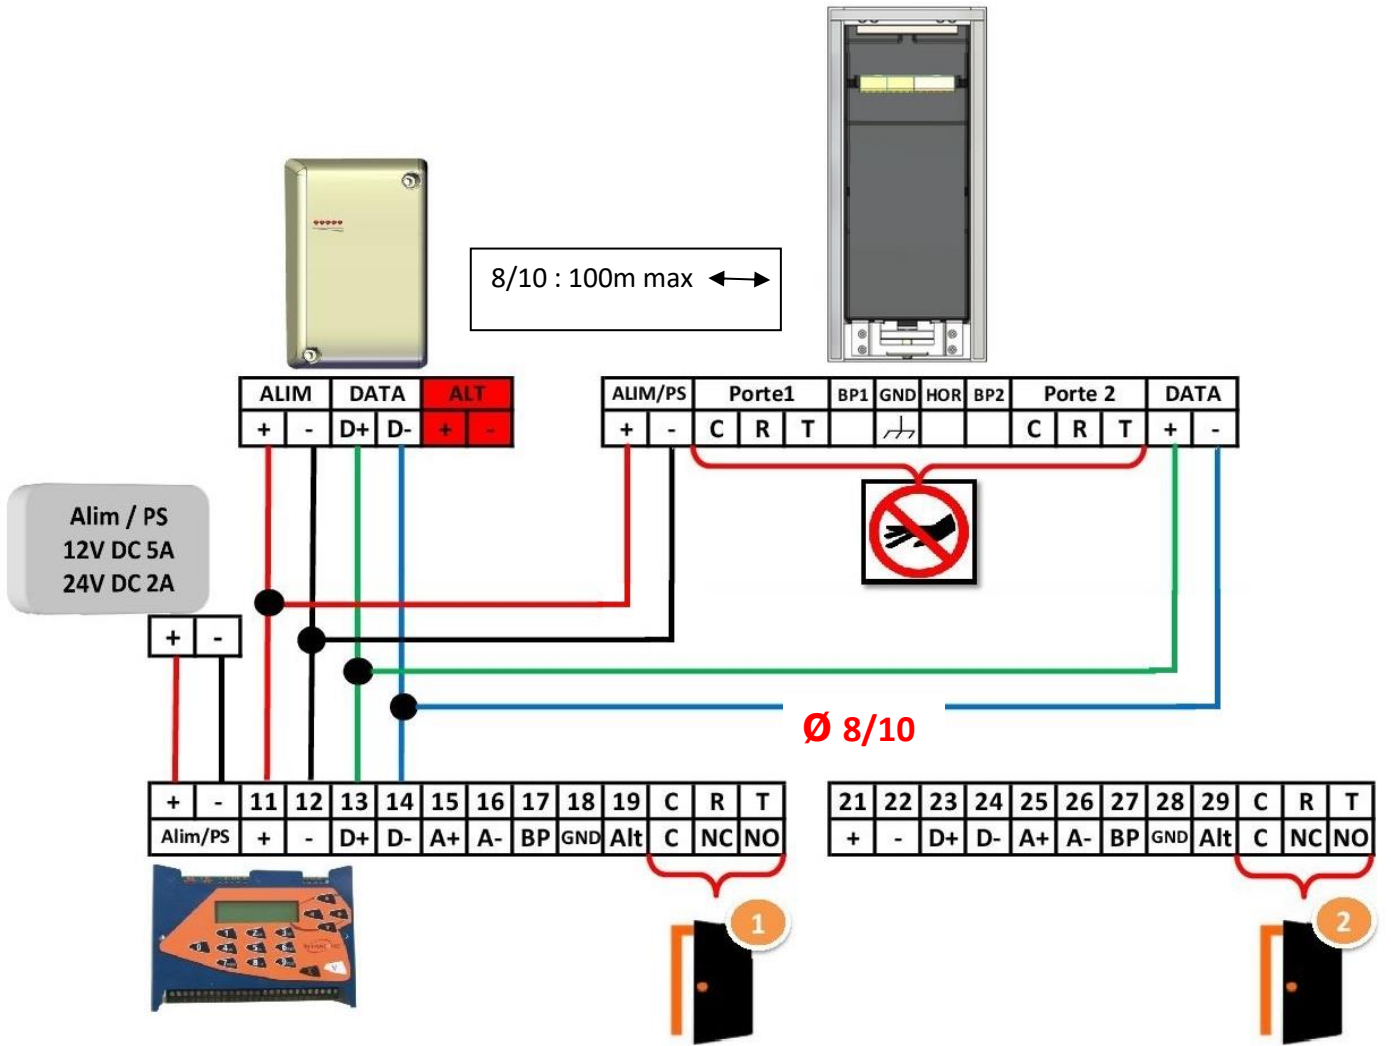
8/10 : 100m max

| ALIM | | DATA | | ALT | |
|---|---|---|---|---|---|
| + | - | D+ | D- | + | - |

| ALIM/PS | | Porte1 | | | BP1 | GND | HOR | BP2 | Porte 2 | | | DATA | |
|---|---|---|---|---|---|---|---|---|---|---|---|---|---|
| + | - | C | R | T | | | | | C | R | T | + | - |

Alim / PS
12V DC 5A
24V DC 2A

| + | - |
|---|---|

Ø 8/10

| + | - | 11 | 12 | 13 | 14 | 15 | 16 | 17 | 18 | 19 | C | R | T |
|---|---|---|---|---|---|---|---|---|---|---|---|---|---|
| Alim/PS | | + | - | D+ | D- | A+ | A- | BP | GND | Alt | C | NC | NO |

| 21 | 22 | 23 | 24 | 25 | 26 | 27 | 28 | 29 | C | R | T |
|---|---|---|---|---|---|---|---|---|---|---|---|
| + | - | D+ | D- | A+ | A- | BP | GND | Alt | C | NC | NO |

1

2